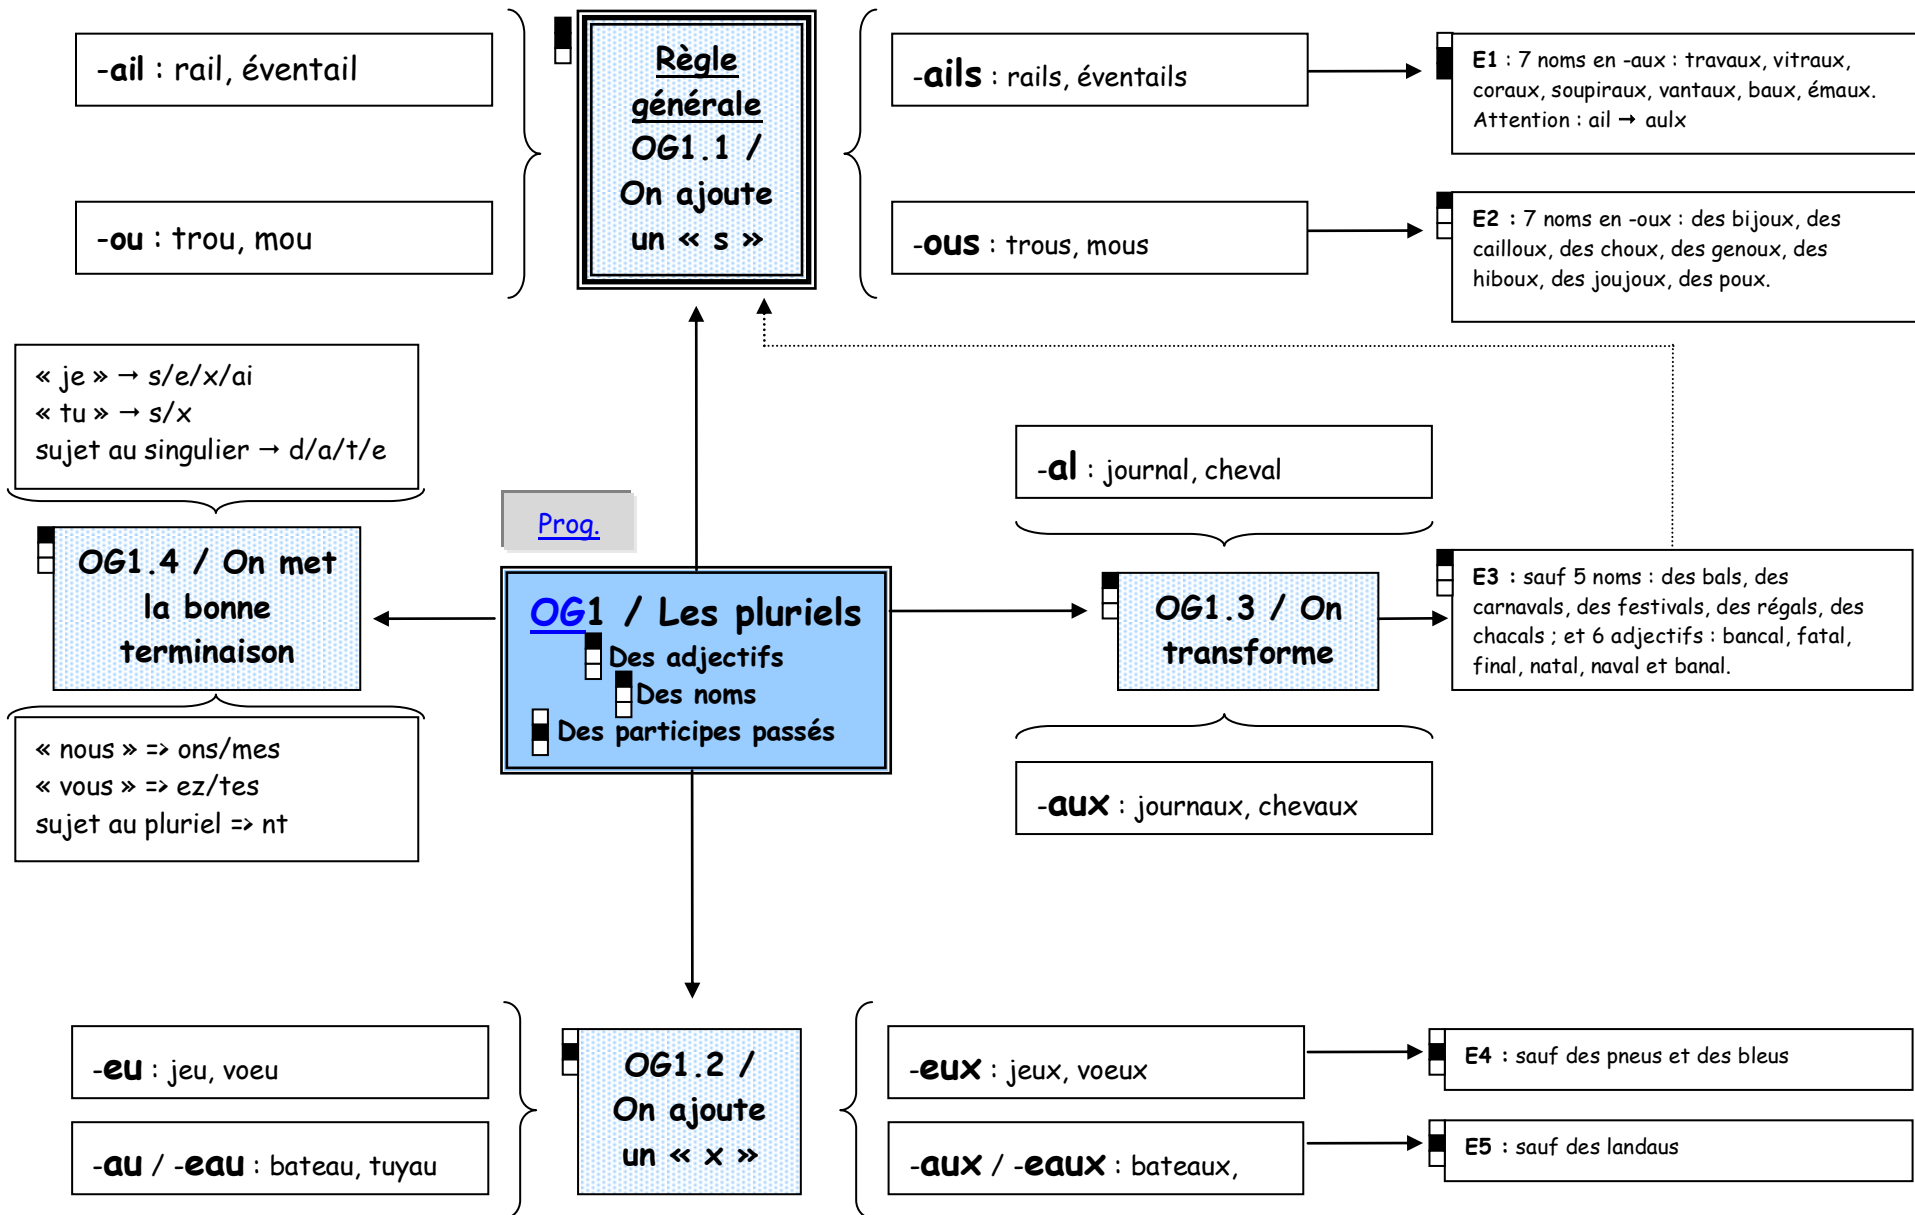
-ail : rail, éventail

-ou : trou, mou

Règle générale OG1.1 / On ajoute un « s »

-ails : rails, éventails

-ous : trous, mous

E1 : 7 noms en -aux : travaux, vitraux, coraux, soupiraux, vantaux, baux, émaux. Attention : ail → aulx

E2 : 7 noms en -oux : des bijoux, des cailloux, des choux, des genoux, des hiboux, des joujoux, des poux.

« je » → s/e/x/ai
« tu » → s/x
sujet au singulier → d/a/t/e

Prog.

OG1.4 / On met la bonne terminaison

OG1 / Les pluriels
Des adjectifs
Des noms
Des participes passés

-al : journal, cheval

OG1.3 / On transforme

E3 : sauf 5 noms : des bals, des carnavals, des festivals, des régals, des chacals ; et 6 adjectifs : bancal, fatal, final, natal, naval et banal.

« nous » => ons/mes
« vous » => ez/tes
sujet au pluriel => nt

-aux : journaux, chevaux

-eu : jeu, voeu

-au / -eau : bateau, tuyau

OG1.2 / On ajoute un « x »

-eux : jeux, voeux

-aux / -eaux : bateaux,

E4 : sauf des pneus et des bleus

E5 : sauf des landaus